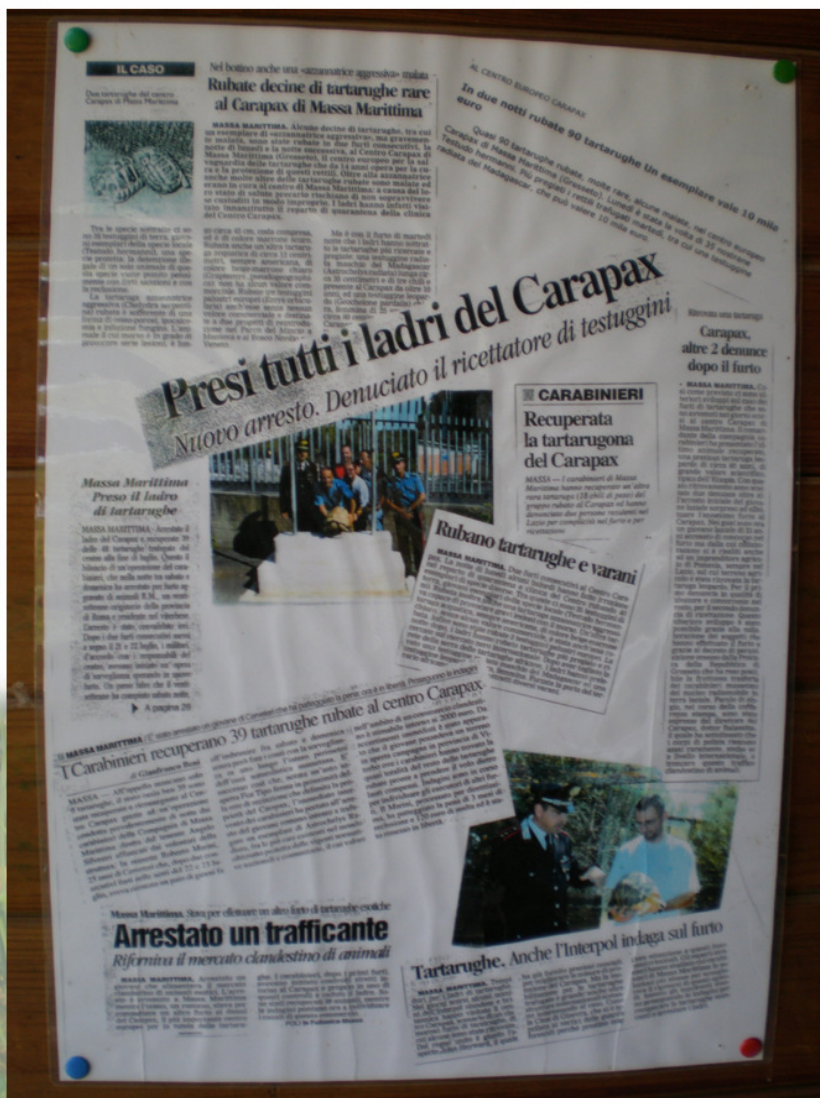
IL CASO

Nel bottino anche una «azzannatrice aggressiva» malata
Rubate decine di tartarughe rare al Carapax di Massa Marittima

MASSA MARITTIMA. Alcune decine di tartarughe, tra cui un esemplare di «azzannatrice aggressiva», ma gravemente malata, sono state rubate in due furti consecutivi, la notte di lunedì e la notte successiva, al Centro Carapax di Massa Marittima (Grosseto), il centro europeo per la cura e la protezione di questi rettili. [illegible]

AL CENTRO EUROPEO CARAPAX
In due notti rubate 90 tartarughe Un esemplare vale 10 mila euro

Quasi 90 tartarughe rubate, molte rare, alcune malate, nel centro europeo Carapax di Massa Marittima (Grosseto). Lunedì è stata la volta di 35 testuggini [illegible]

Presi tutti i ladri del Carapax
Nuovo arresto. Denunciato il ricettatore di testuggini

Ritrovata una testuggine
Carapax, altre 2 denunce dopo il furto

CARABINIERI
Recuperata la tartarugona del Carapax

MASSA — I carabinieri di Massa Marittima hanno recuperato un'altra rara tartaruga (18 chili di peso) del gruppo rubato al Carapax ed hanno denunciato due persone residenti nel Lazio per complicità nel furto e per ricettazione.

Massa Marittima
Preso il ladro di tartarughe

MASSA MARITTIMA - Arrestato il ladro del Carapax e recuperate 39 delle 48 tartarughe trafugate dal centro alla fine di luglio. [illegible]

A pagina 29

Rubano tartarughe e varani

MASSA MARITTIMA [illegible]

MASSA MARITTIMA
I Carabinieri recuperano 39 tartarughe rubate al centro Carapax
di Gianfranco Bossi

MASSA — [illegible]

Massa Marittima. Stava per effettuare un altro furto di tartarughe esotiche
Arrestato un trafficante
Riforniva il mercato clandestino di animali

MASSA MARITTIMA. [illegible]

Tartarughe. Anche l'Interpol indaga sul furto